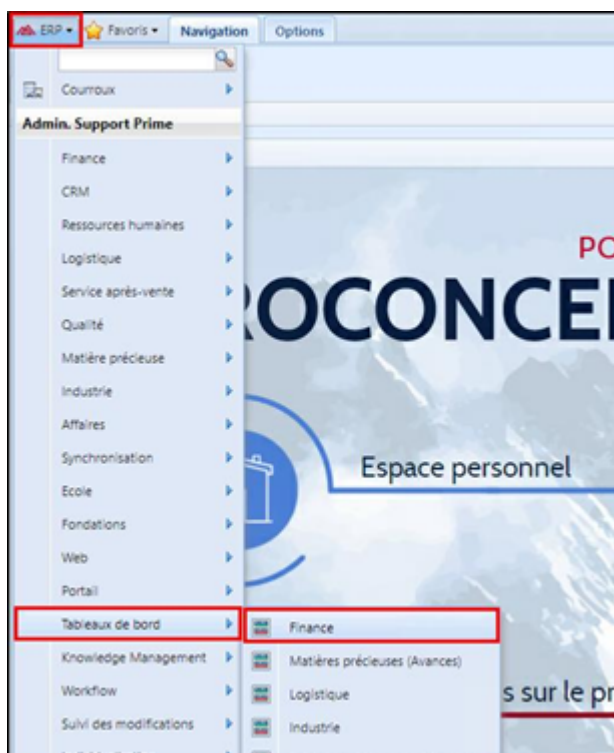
ERP ▾ Favoris ▾ Navigation Options

Courroux

Admin. Support Prime

Finance

CRM

Ressources humaines

Logistique

Service après-vente

Qualité

Matière précieuse

Industrie

Affaires

Synchronisation

Ecole

Fondations

Web

Portail

Tableaux de bord

Knowledge Management

Workflow

Suivi des modifications

Finance

Matières précieuses (Avances)

Logistique

Industrie

PO

ROCONCE

Espace personnel

s sur le p